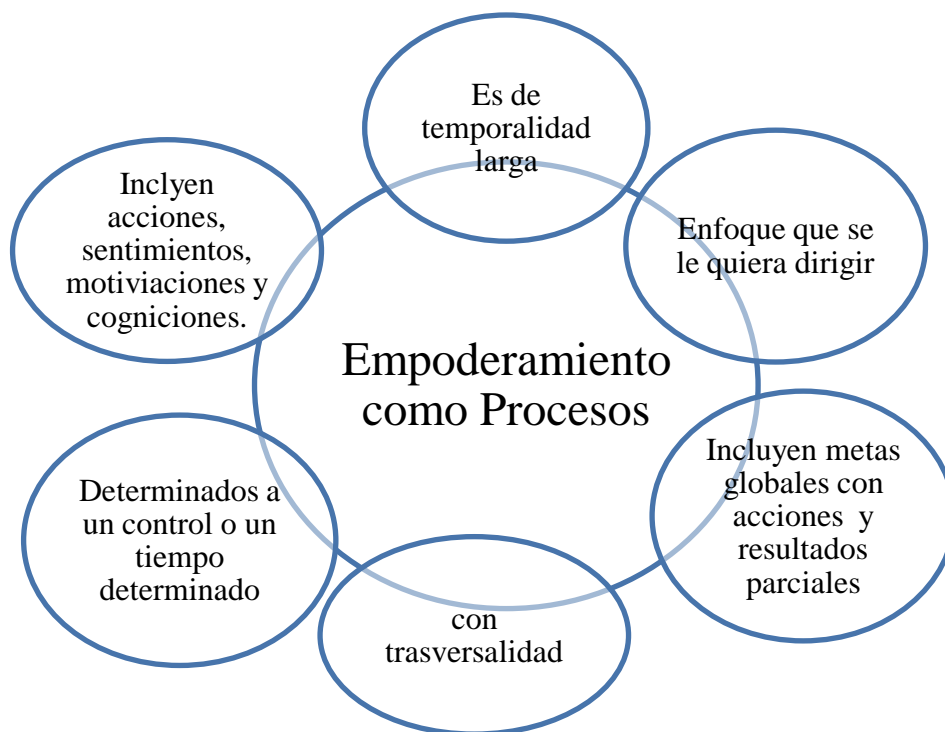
Empoderamiento como Procesos

Es de temporalidad larga

Enfoque que se le quiera dirigir

Incluyen metas globales con acciones y resultados parciales

con trasversalidad

Determinados a un control o un tiempo determinado

Inclyen acciones, sentimientos, motiviaciones y cogniciones.